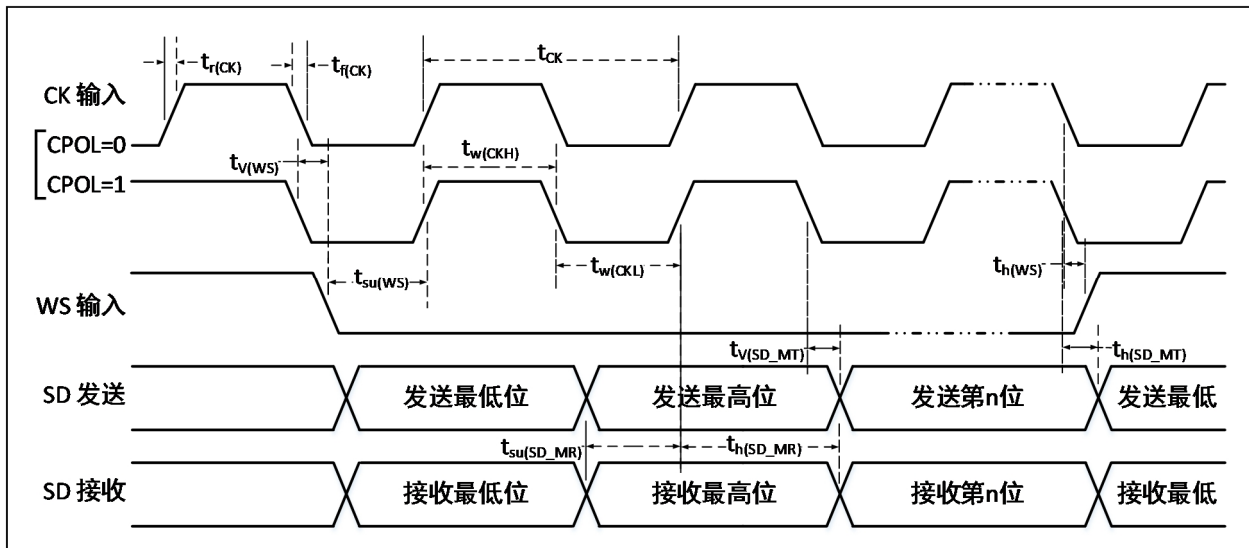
$t_{r(CK)}$ $t_{f(CK)}$ $t_{CK}$

CK 输入

CPOL=0

$t_{V(WS)}$ $t_{w(CKH)}$

CPOL=1

$t_{su(WS)}$ $t_{w(CKL)}$ $t_{h(WS)}$

WS 输入

$t_{V(SD\_MT)}$ $t_{h(SD\_MT)}$

SD 发送

发送最低位 发送最高位 发送第n位 发送最低

$t_{su(SD\_MR)}$ $t_{h(SD\_MR)}$

SD 接收

接收最低位 接收最高位 接收第n位 接收最低